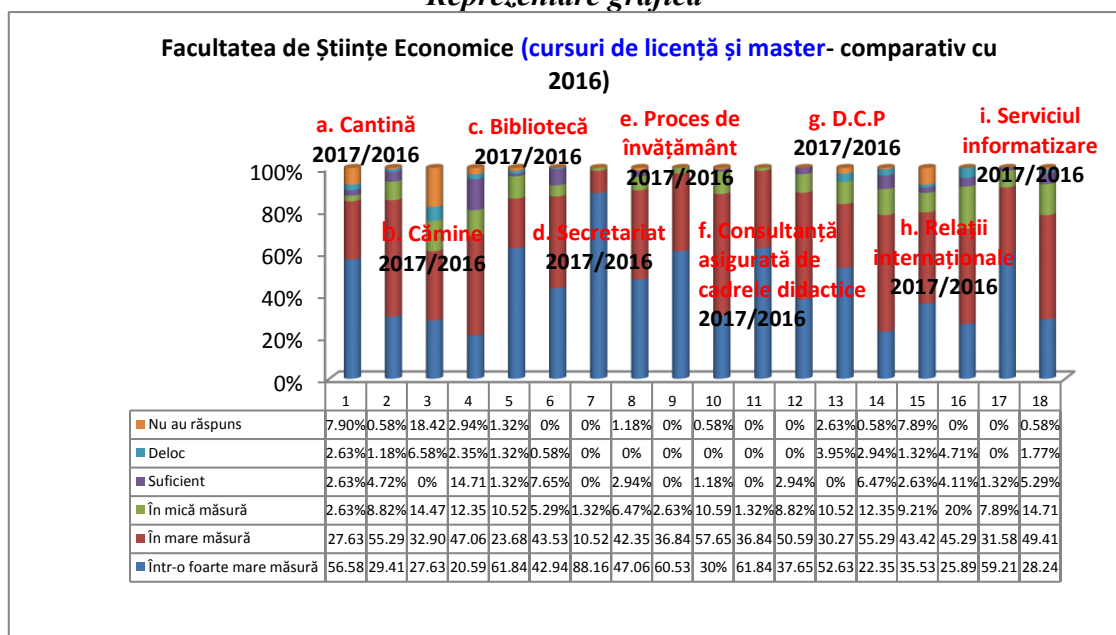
Reprezentare grafică

Facultatea de Științe Economice (cursuri de licență și master- comparativ cu 2016)

a. Cantină 2017/2016
b. Cămine 2017/2016
c. Bibliotecă 2017/2016
d. Secretariat 2017/2016
e. Proces de învățământ 2017/2016
f. Consultanță asigurată de cadrele didactice 2017/2016
g. D.C.P 2017/2016
h. Relații internaționale 2017/2016
i. Serviciul informatizare 2017/2016

100%
80%
60%
40%
20%
0%

| | 1 | 2 | 3 | 4 | 5 | 6 | 7 | 8 | 9 | 10 | 11 | 12 | 13 | 14 | 15 | 16 | 17 | 18 |
|---|---|---|---|---|---|---|---|---|---|---|---|---|---|---|---|---|---|---|
| Nu au răspuns | 7.90% | 0.58% | 18.42 | 2.94% | 1.32% | 0% | 0% | 1.18% | 0% | 0.58% | 0% | 0% | 2.63% | 0.58% | 7.89% | 0% | 0% | 0.58% |
| Deloc | 2.63% | 1.18% | 6.58% | 2.35% | 1.32% | 0.58% | 0% | 0% | 0% | 0% | 0% | 0% | 3.95% | 2.94% | 1.32% | 4.71% | 0% | 1.77% |
| Suficient | 2.63% | 4.72% | 0% | 14.71 | 1.32% | 7.65% | 0% | 2.94% | 0% | 1.18% | 0% | 2.94% | 0% | 6.47% | 2.63% | 4.11% | 1.32% | 5.29% |
| În mică măsură | 2.63% | 8.82% | 14.47 | 12.35 | 10.52 | 5.29% | 1.32% | 6.47% | 2.63% | 10.59 | 1.32% | 8.82% | 10.52 | 12.35 | 9.21% | 20% | 7.89% | 14.71 |
| În mare măsură | 27.63 | 55.29 | 32.90 | 47.06 | 23.68 | 43.53 | 10.52 | 42.35 | 36.84 | 57.65 | 36.84 | 50.59 | 30.27 | 55.29 | 43.42 | 45.29 | 31.58 | 49.41 |
| Într-o foarte mare măsură | 56.58 | 29.41 | 27.63 | 20.59 | 61.84 | 42.94 | 88.16 | 47.06 | 60.53 | 30% | 61.84 | 37.65 | 52.63 | 22.35 | 35.53 | 25.89 | 59.21 | 28.24 |